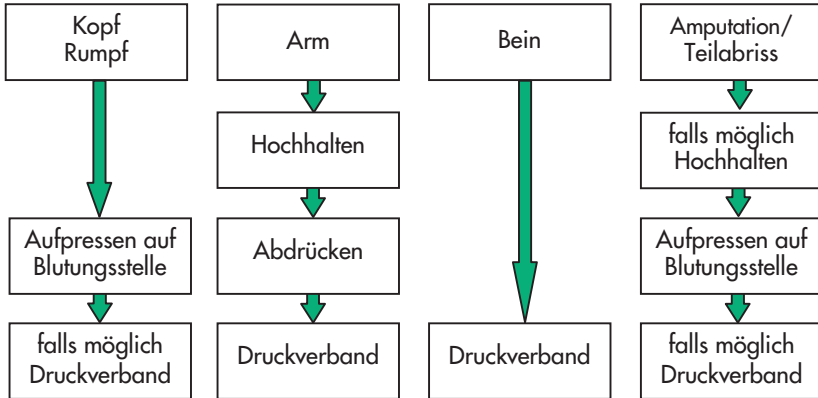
Kopf
Rumpf

Aufpressen auf Blutungsstelle

falls möglich Druckverband

Arm

Hochhalten

Abdrücken

Druckverband

Bein

Druckverband

Amputation/
Teilabriss

falls möglich Hochhalten

Aufpressen auf Blutungsstelle

falls möglich Druckverband